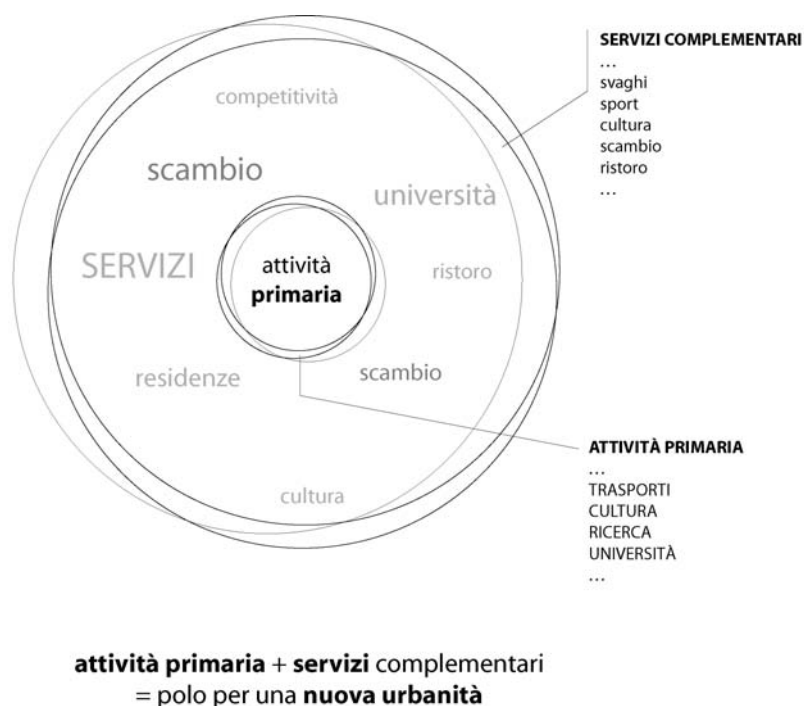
competitività

scambio

università

SERVIZI

attività
**primaria**

ristoro

residenze

scambio

cultura

**SERVIZI COMPLEMENTARI**
...
svaghi
sport
cultura
scambio
ristoro
...

**ATTIVITÀ PRIMARIA**
...
TRASPORTI
CULTURA
RICERCA
UNIVERSITÀ
...

**attività primaria** + **servizi** complementari
= polo per una **nuova urbanità**